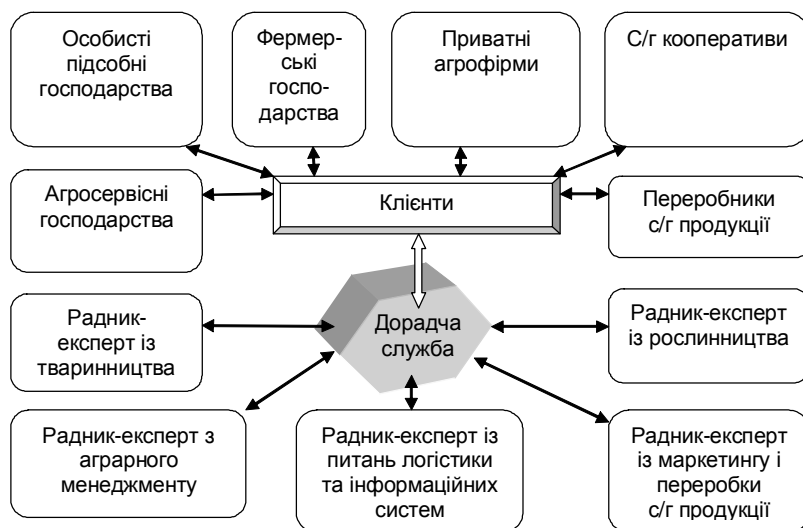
Особисті підсобні господарства

Фермерські господарства

Приватні агрофірми

С/г кооперативи

Агросервісні господарства

Клієнти

Переробники с/г продукції

Радник-експерт із тваринництва

Дорадча служба

Радник-експерт із рослинництва

Радник-експерт з аграрного менеджменту

Радник-експерт із питань логістики та інформаційних систем

Радник-експерт із маркетингу і переробки с/г продукції